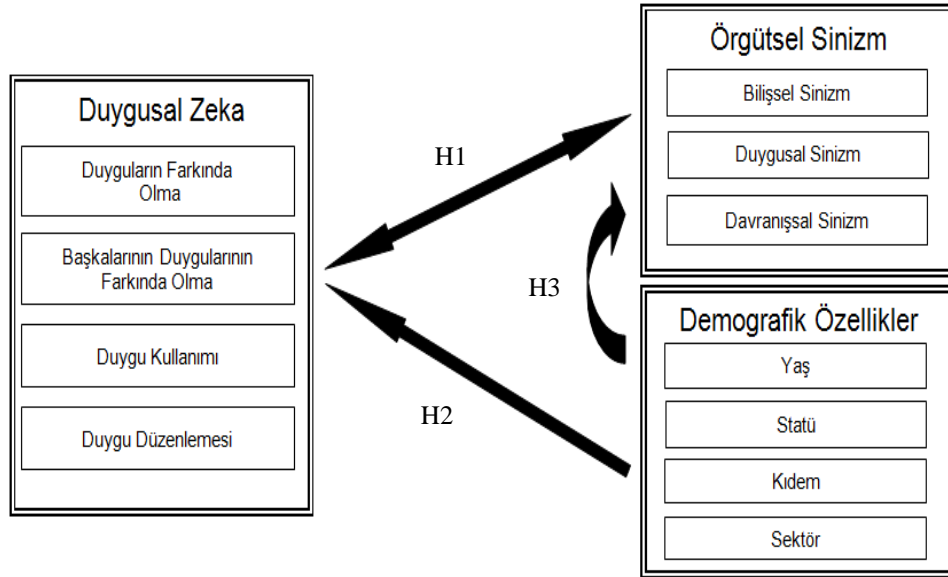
Duygusal Zeka

Duyguların Farkında Olma

Başkalarının Duygularının Farkında Olma

Duygu Kullanımı

Duygu Düzenlemesi

H1

H3

H2

Örgütsel Sinizm

Bilişsel Sinizm

Duygusal Sinizm

Davranışsal Sinizm

Demografik Özellikler

Yaş

Statü

Kıdem

Sektör